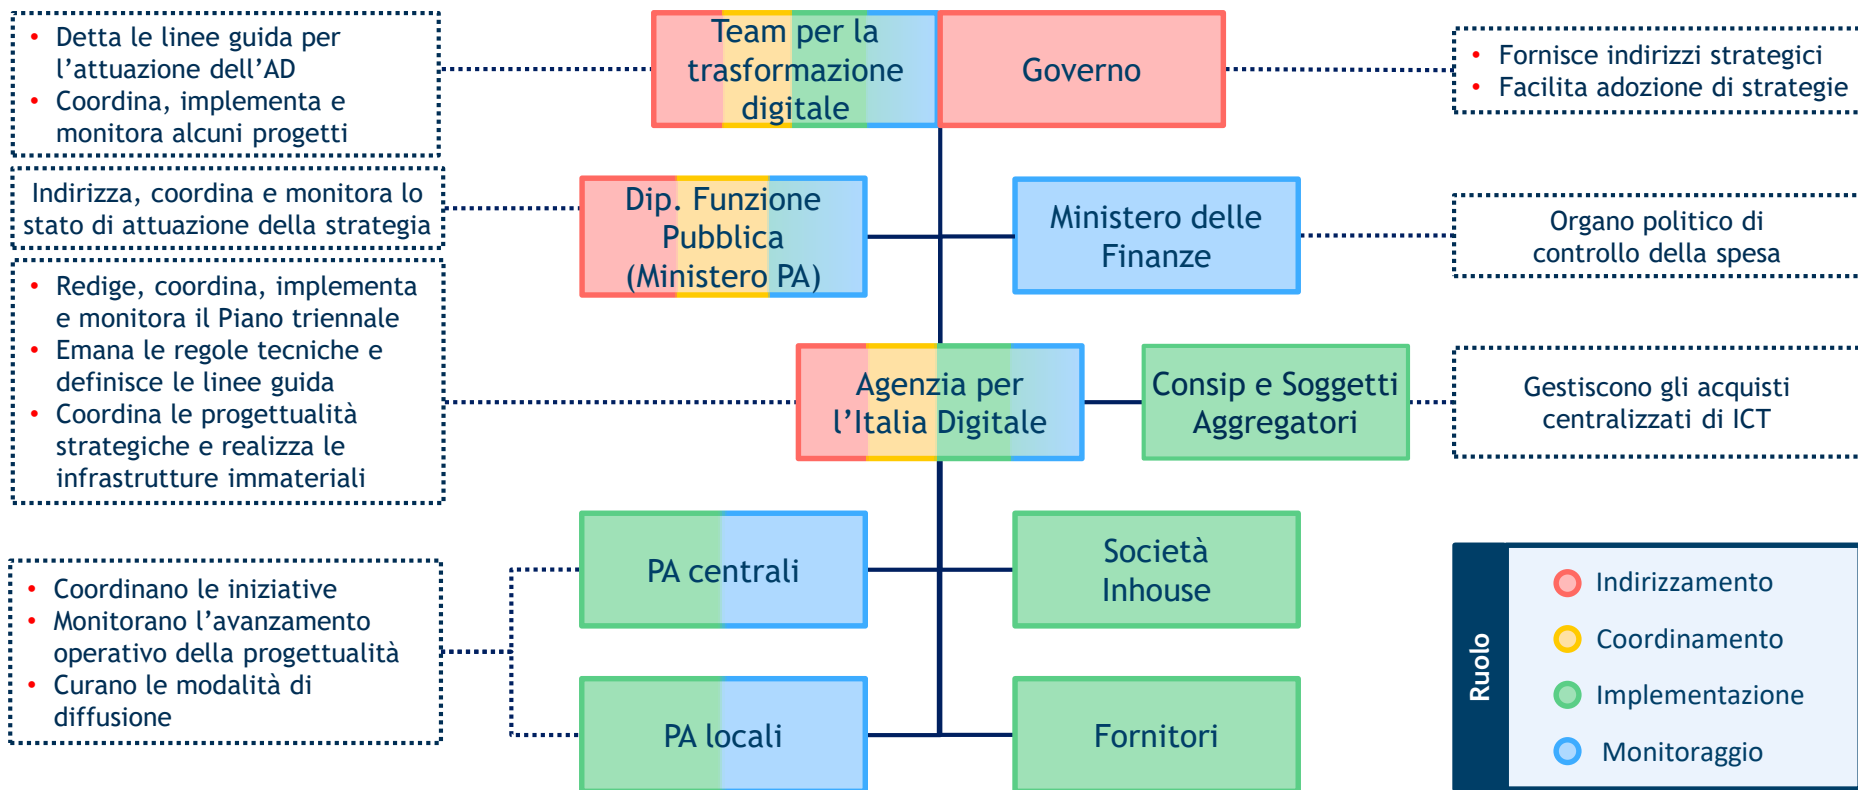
• Detta le linee guida per l'attuazione dell'AD
• Coordina, implementa e monitora alcuni progetti

Team per la trasformazione digitale

Governo

• Fornisce indirizzi strategici
• Facilita adozione di strategie

Indirizza, coordina e monitora lo stato di attuazione della strategia

Dip. Funzione Pubblica (Ministero PA)

Ministero delle Finanze

Organo politico di controllo della spesa

• Redige, coordina, implementa e monitora il Piano triennale
• Emana le regole tecniche e definisce le linee guida
• Coordina le progettualità strategiche e realizza le infrastrutture immateriali

Agenzia per l'Italia Digitale

Consip e Soggetti Aggregatori

Gestiscono gli acquisti centralizzati di ICT

• Coordinano le iniziative
• Monitorano l'avanzamento operativo della progettualità
• Curano le modalità di diffusione

PA centrali

Società Inhouse

PA locali

Fornitori

Ruolo

Indirizzamento

Coordinamento

Implementazione

Monitoraggio